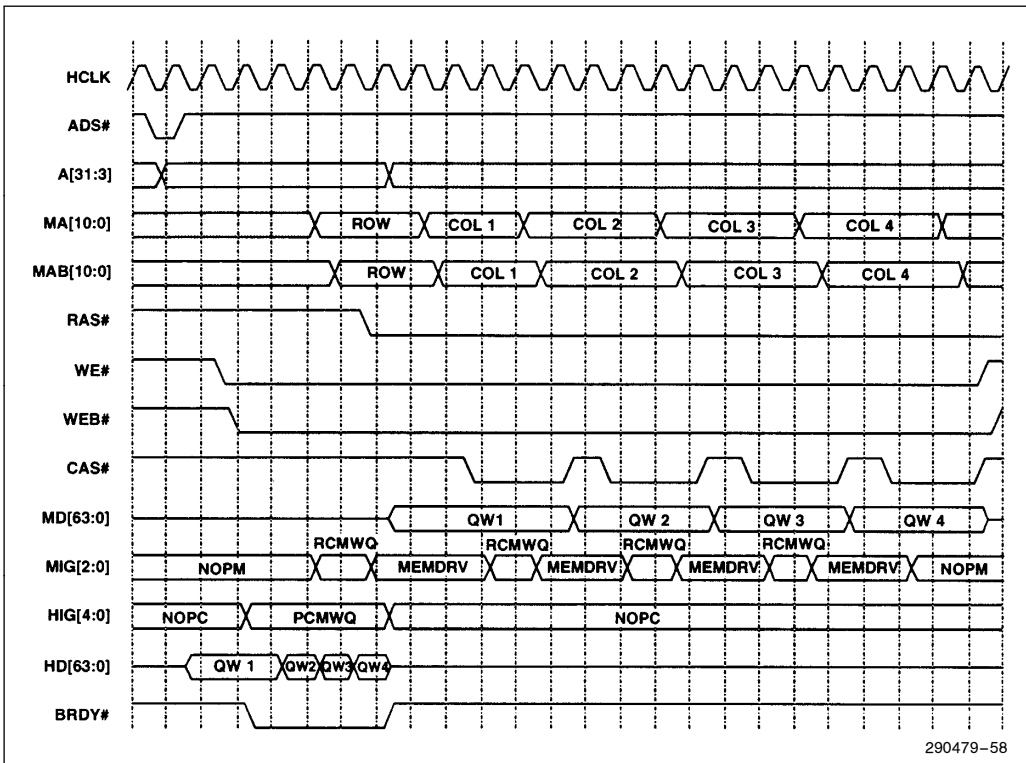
HCLK
ADS#
A[31:3]
MA[10:0]
ROW
COL 1
COL 2
COL 3
COL 4
MAB[10:0]
ROW
COL 1
COL 2
COL 3
COL 4
RAS#
WE#
WEB#
CAS#
MD[63:0]
QW1
QW 2
QW 3
QW 4
MIG[2:0]
NOPM
RCMWQ
MEMDRV
RCMWQ
MEMDRV
RCMWQ
MEMDRV
RCMWQ
MEMDRV
NOPM
HIG[4:0]
NOPC
PCMWQ
NOPC
HD[63:0]
QW 1
QW2
QW3
QW4
BRDY#

290479–58